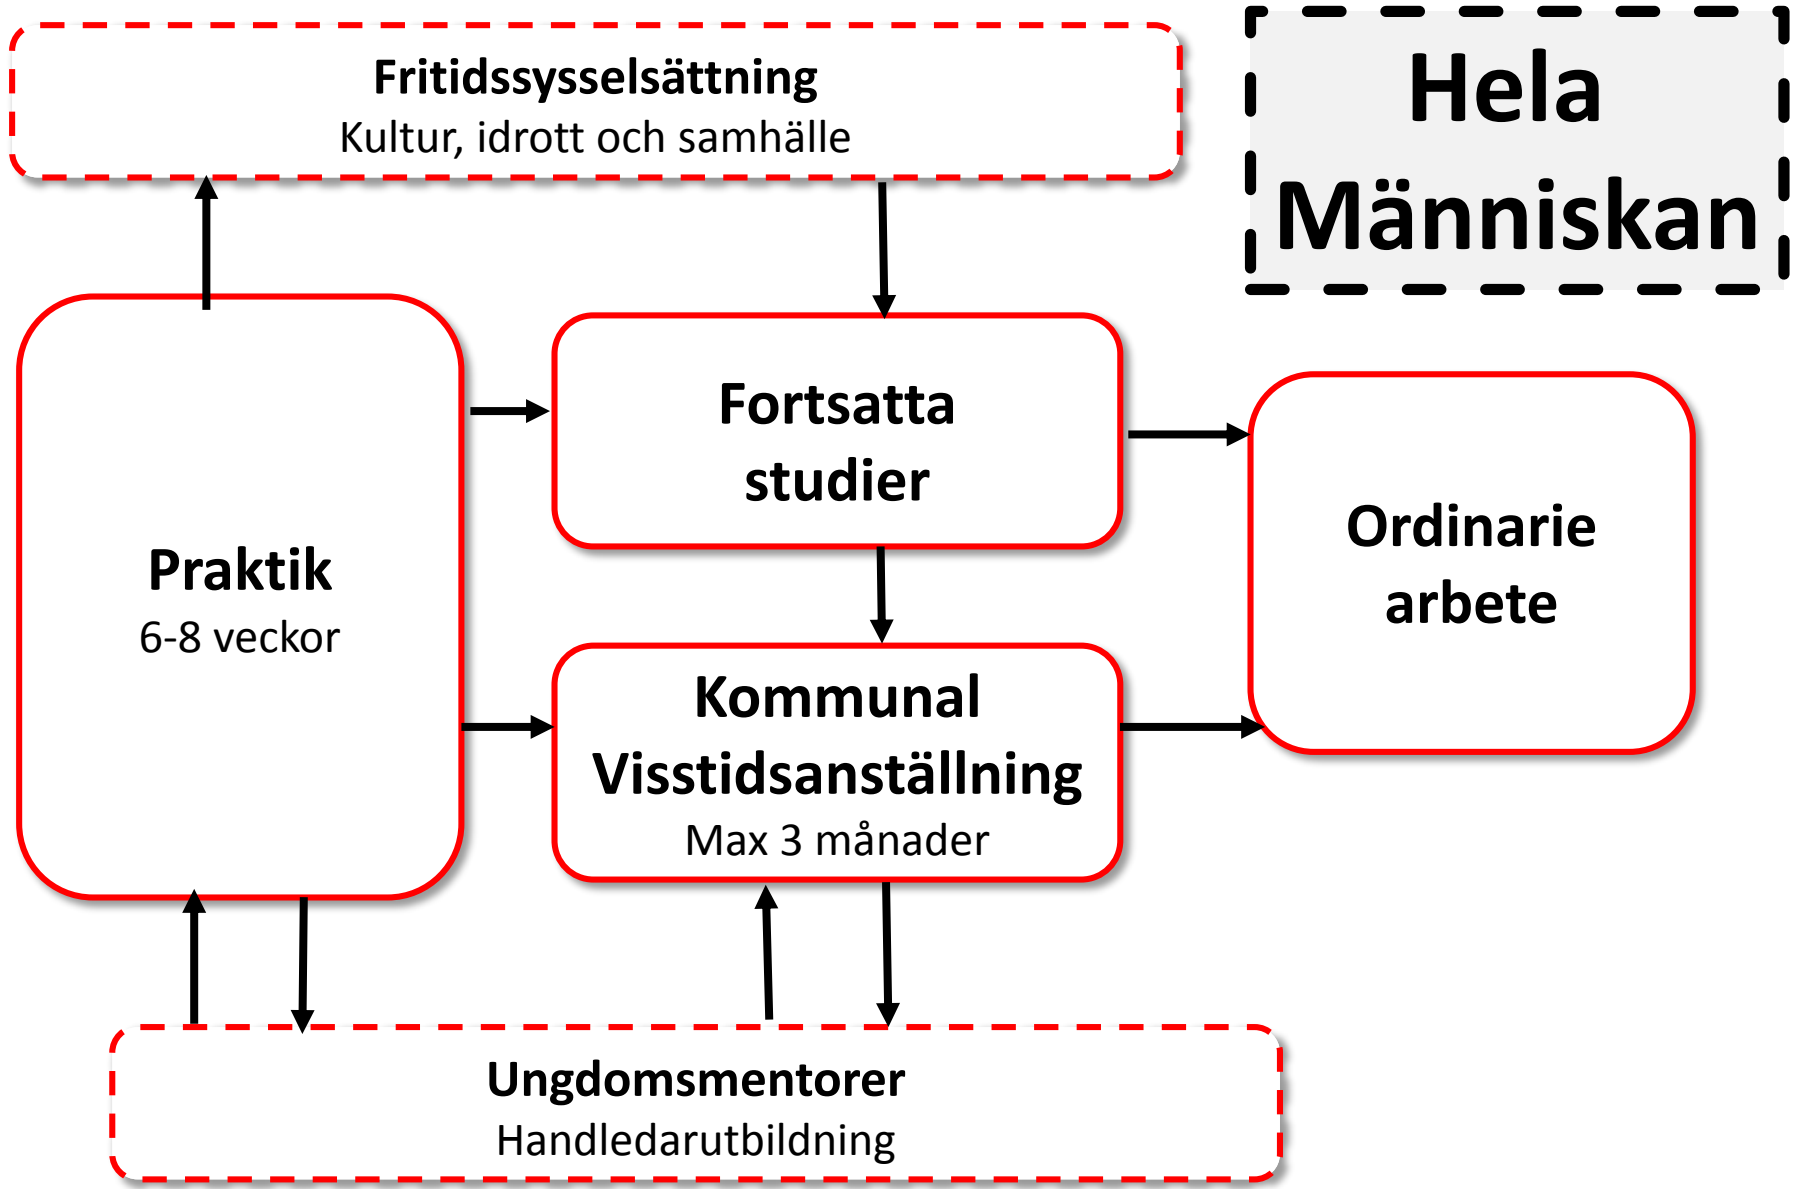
Fritidssysselsättning
Kultur, idrott och samhälle

Hela Människan

Praktik
6-8 veckor

Fortsatta studier

Ordinarie arbete

Kommunal Visstidsanställning
Max 3 månader

Ungdomsmentorer
Handledarutbildning